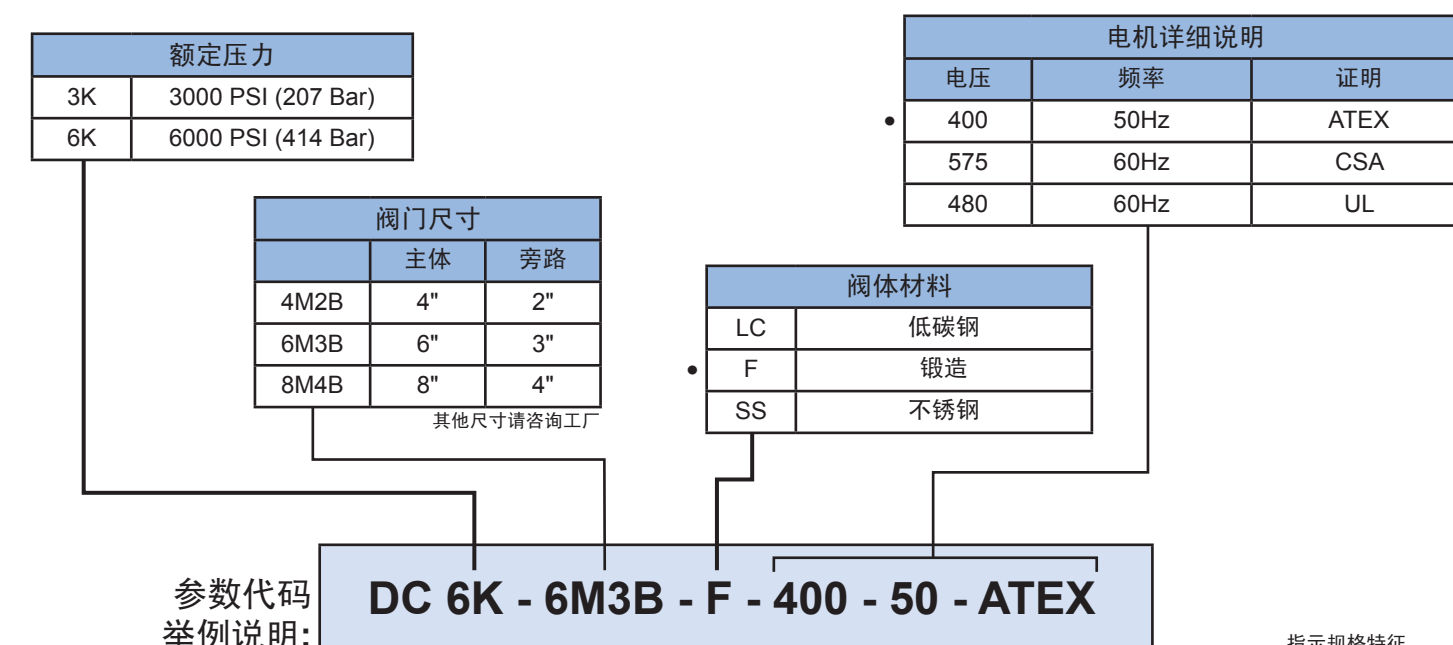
| 额定压力 | |
|---|---|
| 3K | 3000 PSI (207 Bar) |
| 6K | 6000 PSI (414 Bar) |

| 阀门尺寸 | | |
|---|---|---|
| | 主体 | 旁路 |
| 4M2B | 4" | 2" |
| 6M3B | 6" | 3" |
| 8M4B | 8" | 4" |

其他尺寸请咨询工厂

| 阀体材料 | |
|---|---|
| LC | 低碳钢 |
| • F | 锻造 |
| SS | 不锈钢 |

| 电机详细说明 | | |
|---|---|---|
| 电压 | 频率 | 证明 |
| • 400 | 50Hz | ATEX |
| 575 | 60Hz | CSA |
| 480 | 60Hz | UL |

参数代码举例说明:

DC 6K - 6M3B - F - 400 - 50 - ATEX

指示规格特征